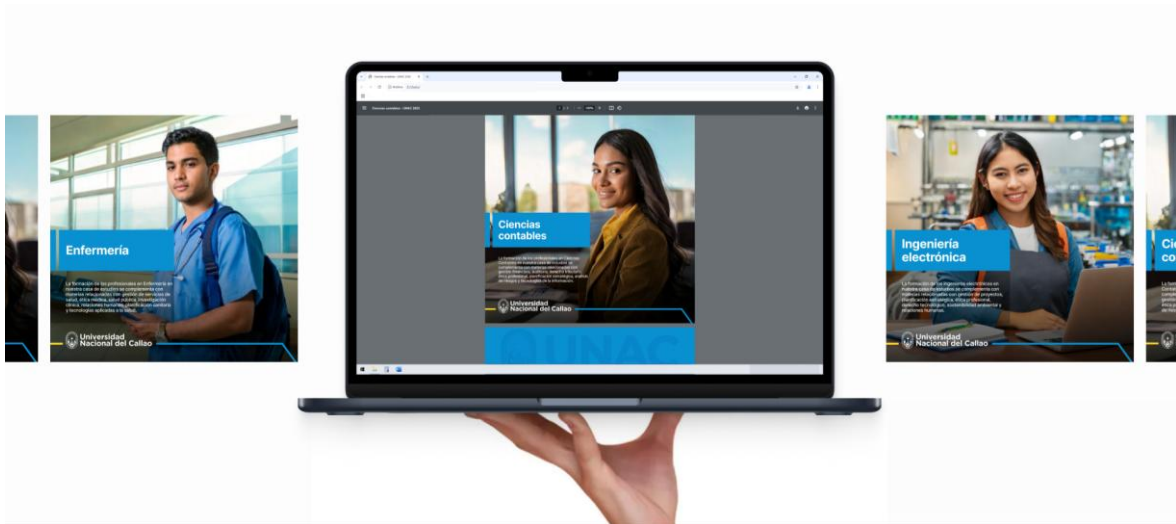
Enfermería

La formación de los profesionales en Enfermería en nuestra casa de estudios se complementa con aspectos relacionados con gestión de servicios de salud, ética médica, salud pública, investigación clínica, relaciones humanas, atención en el cuidado y tecnologías aplicadas a la salud.

Universidad Nacional del Callao

Ciencias contables

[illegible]

Universidad Nacional del Callao

UNAC

Ingeniería electrónica

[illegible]

Universidad Nacional del Callao

Cie co